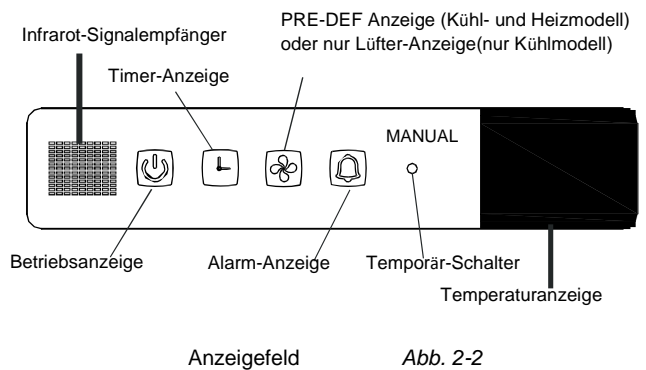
PRE-DEF Anzeige (Kühl- und Heizmodell) oder nur Lüfter-Anzeige(nur Kühlmodell)

Infrarot-Signalempfänger

Timer-Anzeige

MANUAL

Betriebsanzeige

Alarm-Anzeige

Temporär-Schalter

Temperaturanzeige

Anzeigefeld *Abb. 2-2*